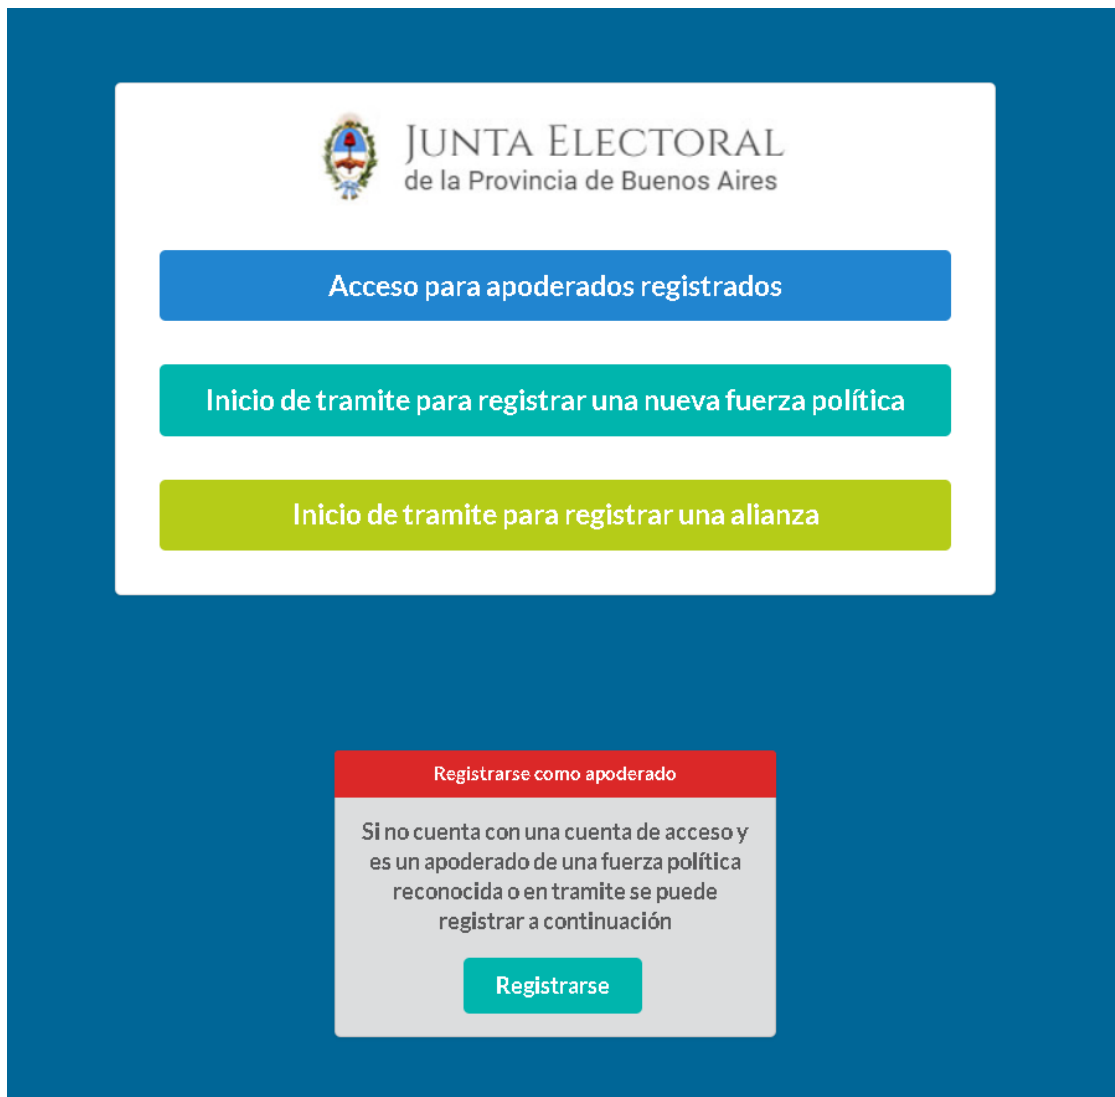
JUNTA ELECTORAL
de la Provincia de Buenos Aires

Acceso para apoderados registrados

Inicio de tramite para registrar una nueva fuerza política

Inicio de tramite para registrar una alianza

Registrarse como apoderado

Si no cuenta con una cuenta de acceso y es un apoderado de una fuerza política reconocida o en tramite se puede registrar a continuación

Registrarse